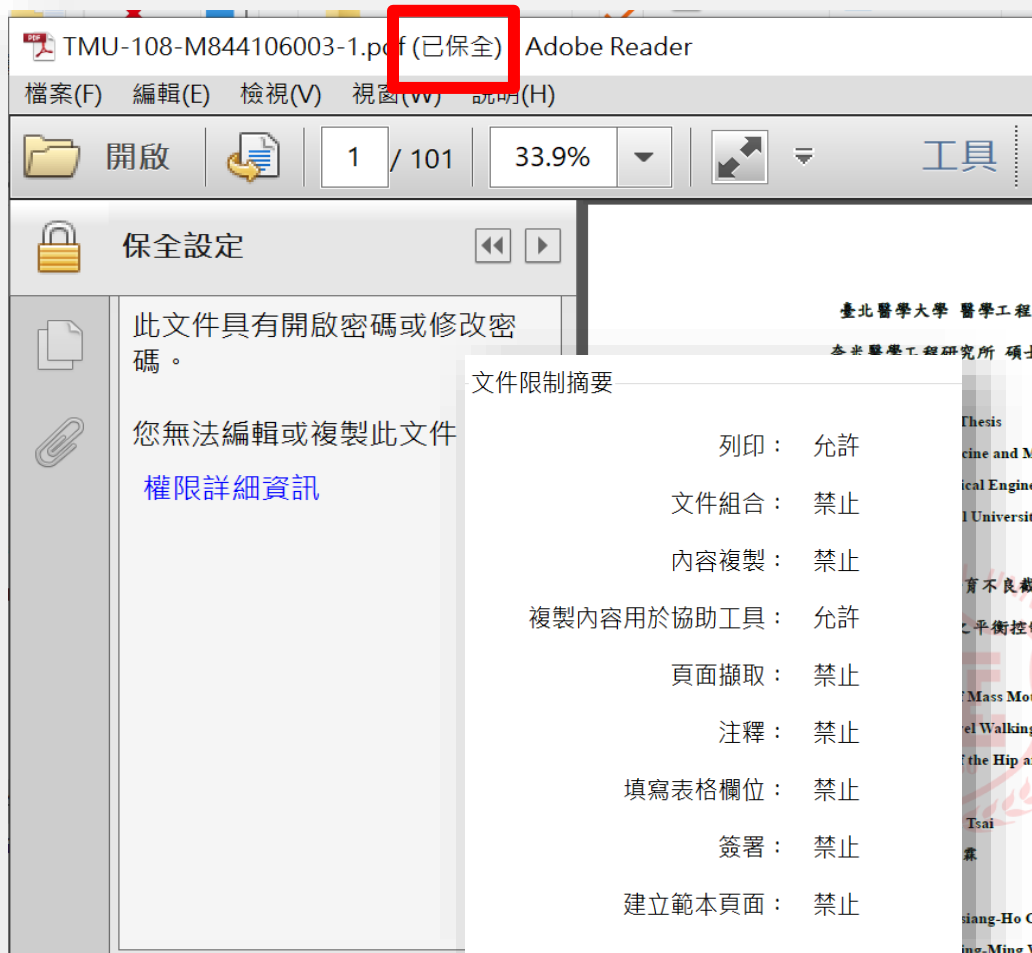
TMU-108-M844106003-1.pdf (已保全) - Adobe Reader

檔案(F) 編輯(E) 檢視(V) 視窗(W) 說明(H)

開啟 1 / 101 33.9% 工具

保全設定

此文件具有開啟密碼或修改密碼。

您無法編輯或複製此文件

權限詳細資訊

臺北醫學大學 醫學工程

臺北醫學工程研究所 碩士

Thesis

icine and M

ical Engine

l Universit

育不良截

之平衡控制

f Mass Mo

el Walking

f the Hip a

Tsai

霖

siang-Ho C

ing-Ming

文件限制摘要

| | |
|---|---|
| 列印： | 允許 |
| 文件組合： | 禁止 |
| 內容複製： | 禁止 |
| 複製內容用於協助工具： | 允許 |
| 頁面擷取： | 禁止 |
| 注釋： | 禁止 |
| 填寫表格欄位： | 禁止 |
| 簽署： | 禁止 |
| 建立範本頁面： | 禁止 |